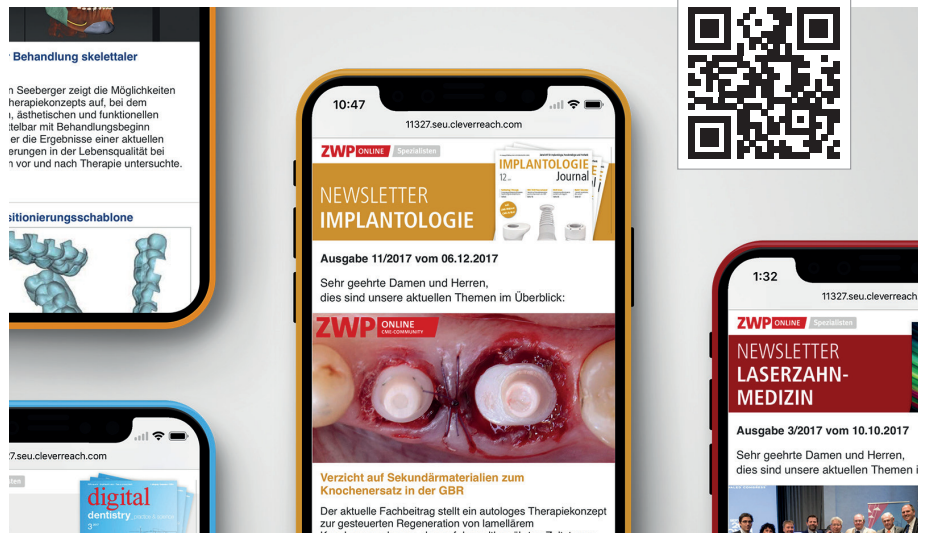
Behandlung skelettaler

n Seeberger zeigt die Möglichkeiten herapiekonzepts auf, bei dem , ästhetischen und funktionellen ttelbar mit Behandlungsbeginn er die Ergebnisse einer aktuellen erungen in der Lebensqualität bei n vor und nach Therapie untersuchte.

sitionierungsschablone

10:47

11327.seu.cleverreach.com

ZWP ONLINE Spezialisten

IMPLANTOLOGIE Journal

NEWSLETTER IMPLANTOLOGIE

Ausgabe 11/2017 vom 06.12.2017

Sehr geehrte Damen und Herren, dies sind unsere aktuellen Themen im Überblick:

ZWP ONLINE CME-COMMUNITY

Verzicht auf Sekundärmaterialien zum Knochenersatz in der GBR

Der aktuelle Fachbeitrag stellt ein autologes Therapiekonzept zur gesteuerten Regeneration von lamellärem

1:32

11327.seu.cleverreach

ZWP ONLINE Spezialisten

NEWSLETTER LASERZAHN-MEDIZIN

Ausgabe 3/2017 vom 10.10.2017

Sehr geehrte Damen und Herren, dies sind unsere aktuellen Themen i

7.seu.cleverreach.com

digital dentistry

3